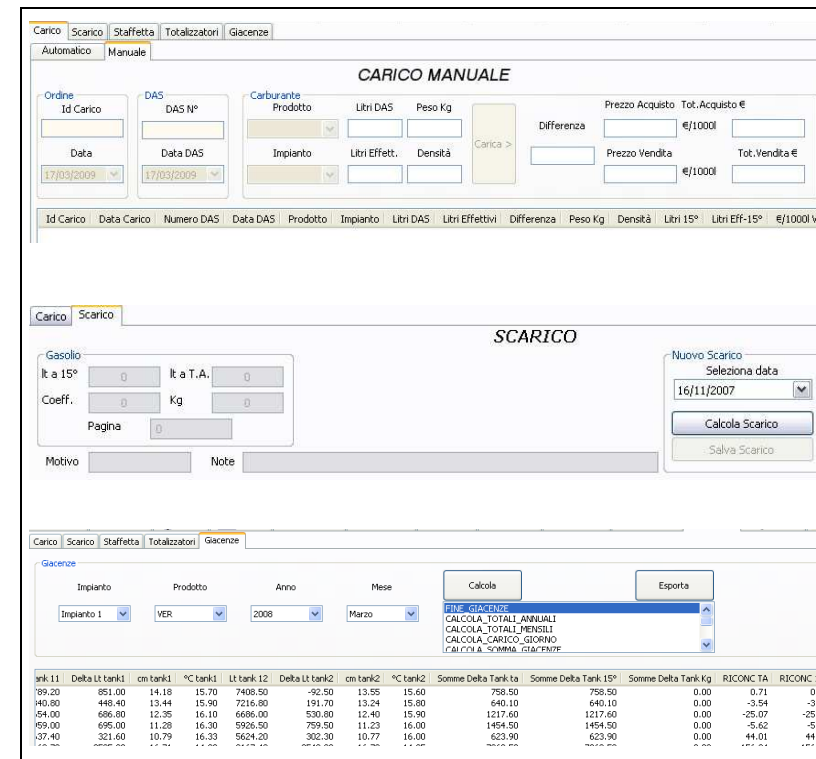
Carico | Scarico | Staffetta | Totalizzatori | Giacenze

Automatico | Manuale

CARICO MANUALE

Ordine
Id Carico
Data
17/03/2009

DAS
DAS N°
Data DAS
17/03/2009

Carburante
Prodotto
Litri DAS
Peso Kg
Impianto
Litri Effett.
Densità

Carica >

Differenza

Prezzo Acquisto
€/1000l
Tot.Acquisto €
Prezzo Vendita
€/1000l
Tot.Vendita €

| Id Carico | Data Carico | Numero DAS | Data DAS | Prodotto | Impianto | Litri DAS | Litri Effettivi | Differenza | Peso Kg | Densità | Litri 15° | Litri Eff-15° | €/1000l V |
|---|---|---|---|---|---|---|---|---|---|---|---|---|---|

Carico | Scarico

SCARICO

Gasolio
lt a 15° 0
lt a T.A. 0
Coeff. 0
Kg 0
Pagina 0

Motivo
Note

Nuovo Scarico
Seleziona data
16/11/2007
Calcola Scarico
Salva Scarico

Carico | Scarico | Staffetta | Totalizzatori | Giacenze

Giacenze
Impianto
Impianto 1
Prodotto
VER
Anno
2008
Mese
Marzo

Calcola
Esporta

FINE_GIACENZE
CALCOLA_TOTALI_ANNUALI
CALCOLA_TOTALI_MENSILI
CALCOLA_CARICO_GIORNO
CALCOLA_SOMMA_GIACENZE

| ank 11 | Delta Lt tank1 | cm tank1 | °C tank1 | Lt tank 12 | Delta Lt tank2 | cm tank2 | °C tank2 | Somme Delta Tank ta | Somme Delta Tank 15° | Somme Delta Tank Kg | RICONC TA | RICONC |
|---|---|---|---|---|---|---|---|---|---|---|---|---|
| 789.20 | 851.00 | 14.18 | 15.70 | 7408.50 | -92.50 | 13.55 | 15.60 | 758.50 | 758.50 | 0.00 | 0.71 | 0 |
| 840.80 | 448.40 | 13.44 | 15.90 | 7216.80 | 191.70 | 13.24 | 15.80 | 640.10 | 640.10 | 0.00 | -3.54 | -3 |
| 154.00 | 686.80 | 12.35 | 16.10 | 6686.00 | 530.80 | 12.40 | 15.90 | 1217.60 | 1217.60 | 0.00 | -25.07 | -25 |
| 459.00 | 695.00 | 11.28 | 16.30 | 5926.50 | 759.50 | 11.23 | 16.00 | 1454.50 | 1454.50 | 0.00 | -5.62 | -5 |
| 137.40 | 321.60 | 10.79 | 16.33 | 5624.20 | 302.30 | 10.77 | 16.00 | 623.90 | 623.90 | 0.00 | 44.01 | 44 |
| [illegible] | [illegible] | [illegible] | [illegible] | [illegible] | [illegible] | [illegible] | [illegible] | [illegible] | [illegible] | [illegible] | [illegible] | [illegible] |